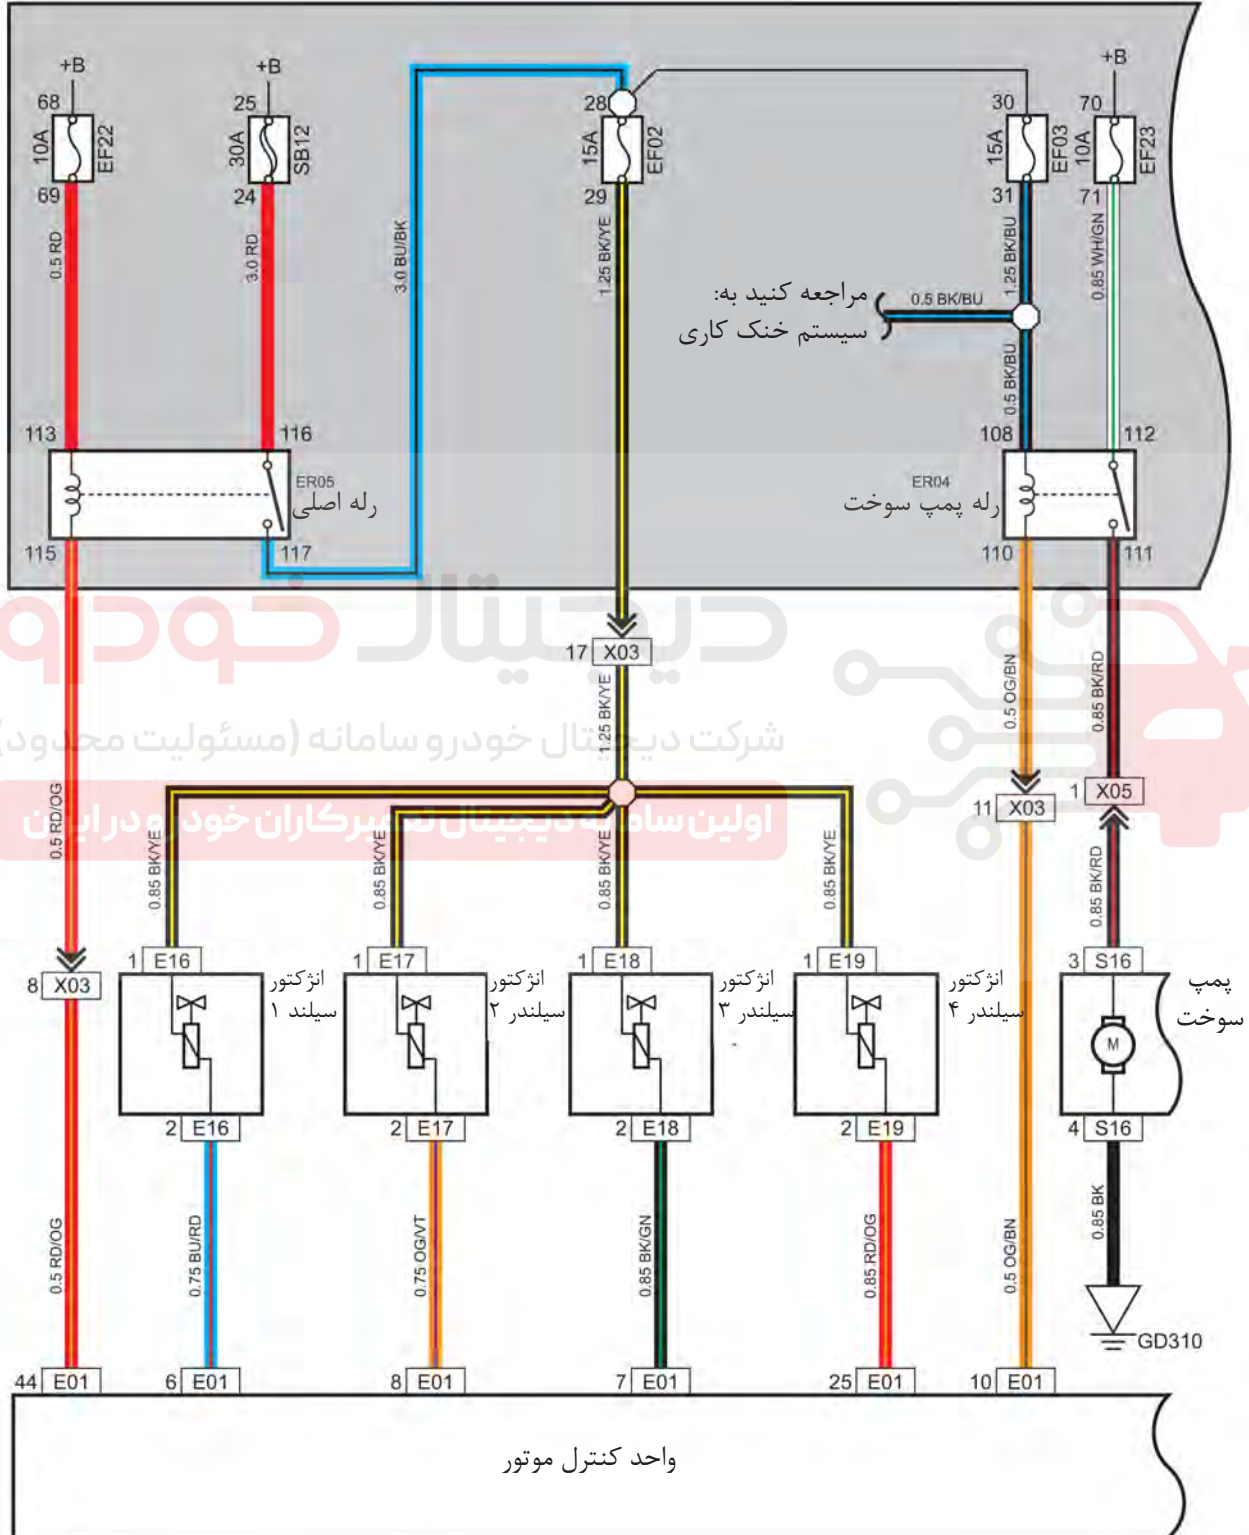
+B
68
10A
EF22
69
0.5 RD
+B
25
30A
SB12
24
3.0 RD
3.0 BU/BK
28
15A
EF02
29
1.25 BK/YE
30
15A
EF03
31
1.25 BK/BU
+B
70
10A
EF23
71
0.85 WH/GN
مراجعه کنید به:
سیستم خنک کاری
0.5 BK/BU
0.5 BK/BU
113
116
ER05
رله اصلی
115
117
108
112
ER04
رله پمپ سوخت
110
111
دیجیتال خودرو
شرکت دیجیتال خودرو سامانه (مسئولیت محدود)
اولین سامانه دیجیتال تعمیرکاران خودرو در ایران
17 X03
1.25 BK/YE
0.5 OG/BN
0.85 BK/RD
11 X03
1 X05
0.5 RD/OG
0.85 BK/YE
0.85 BK/YE
0.85 BK/YE
0.85 BK/YE
0.85 BK/RD
8 X03
1 E16
انژکتور سیلندر ۱
1 E17
انژکتور سیلندر ۲
1 E18
انژکتور سیلندر ۳
1 E19
انژکتور سیلندر ۴
3 S16
پمپ سوخت
M
2 E16
2 E17
2 E18
2 E19
4 S16
0.5 RD/OG
0.75 BU/RD
0.75 OG/VT
0.85 BK/GN
0.85 RD/OG
0.5 OG/BN
0.85 BK
GD310
44 E01
6 E01
8 E01
7 E01
25 E01
10 E01
واحد کنترل موتور